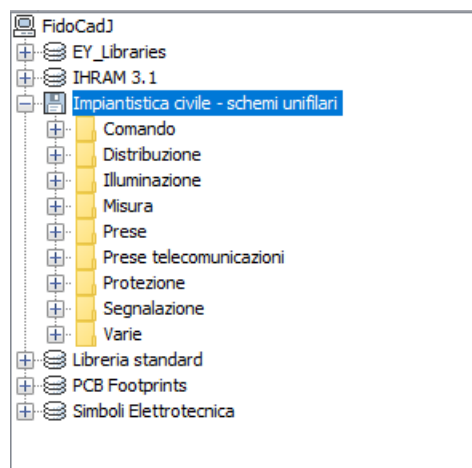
FidoCadJ
EY_Libraries
IHRAM 3.1
Impiantistica civile - schemi unifilari
Comando
Distribuzione
Illuminazione
Misura
Prese
Prese telecomunicazioni
Protezione
Segnalazione
Varie
Libreria standard
PCB Footprints
Simboli Elettrotecnica